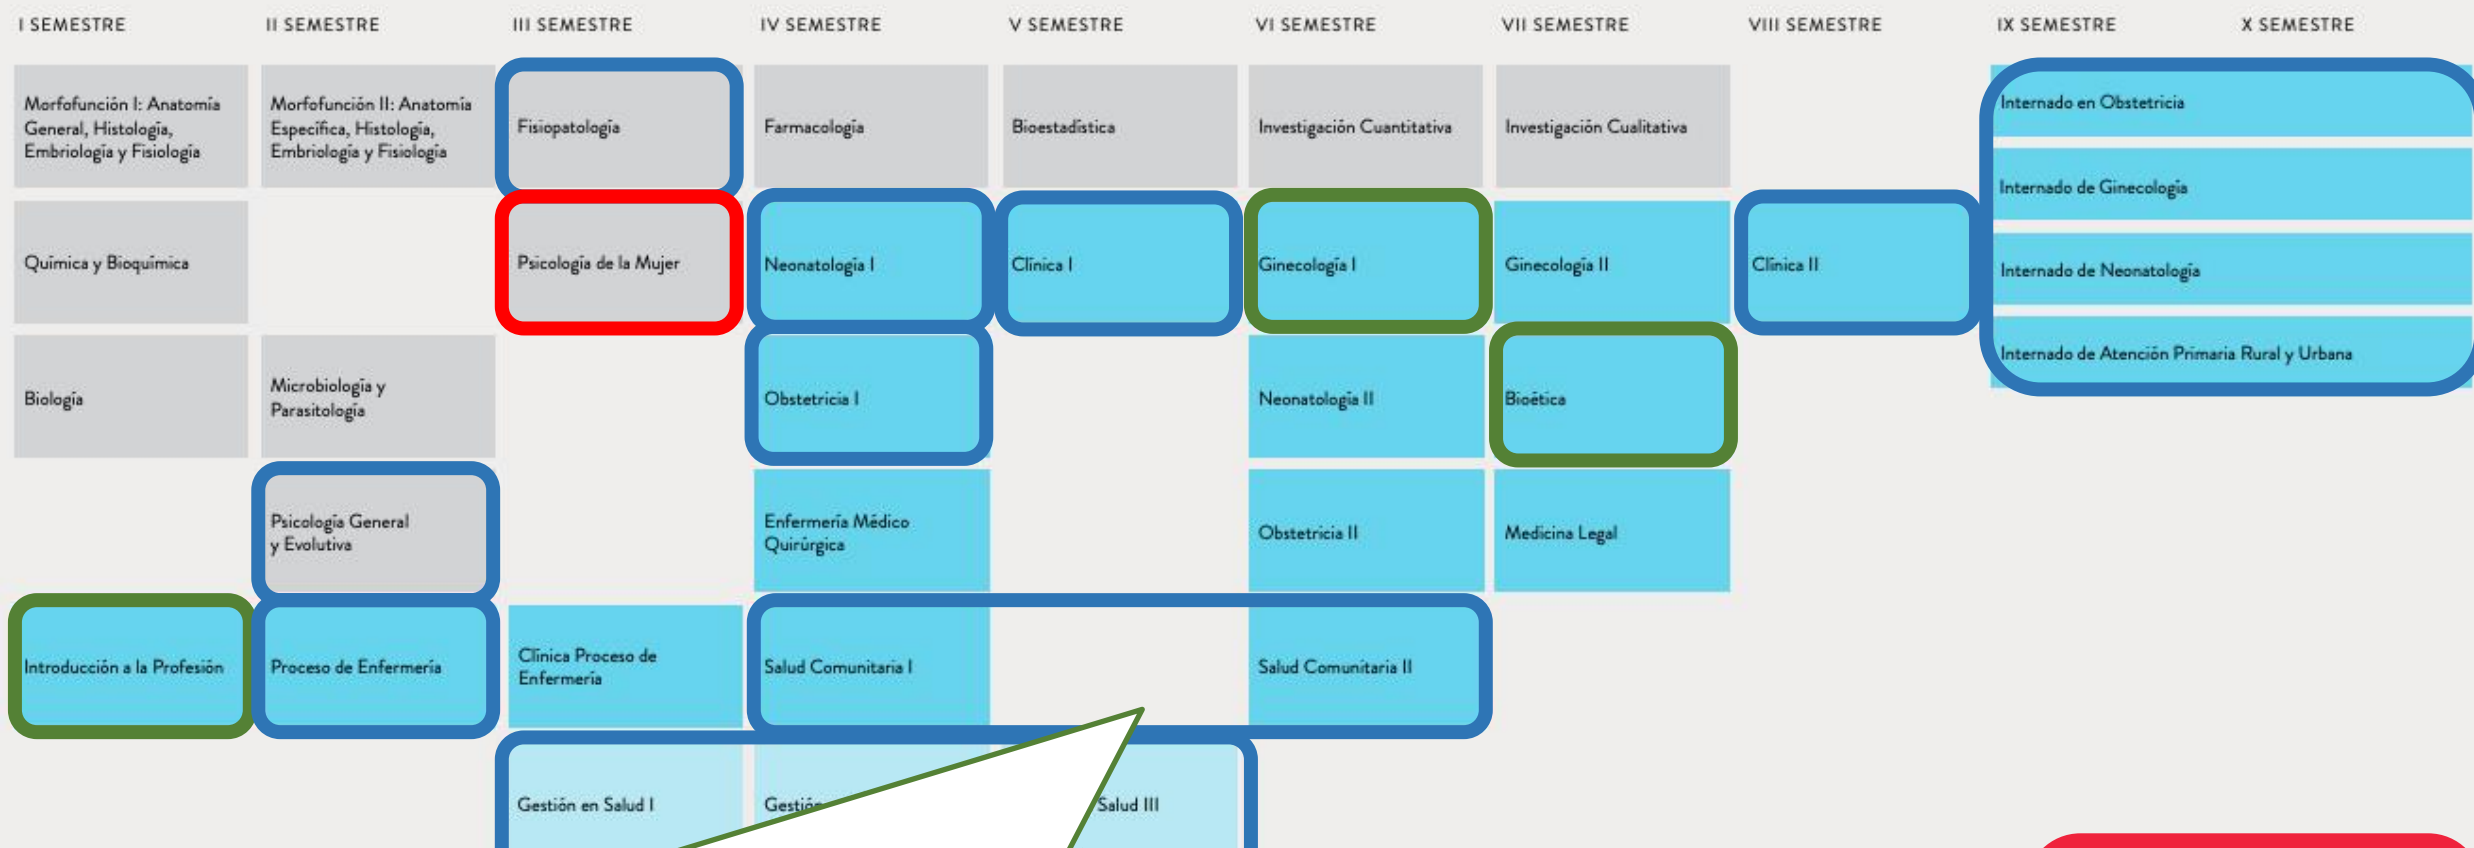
I SEMESTRE
II SEMESTRE
III SEMESTRE
IV SEMESTRE
V SEMESTRE
VI SEMESTRE
VII SEMESTRE
VIII SEMESTRE
IX SEMESTRE
X SEMESTRE

Morfofunción I: Anatomía General, Histología, Embriología y Fisiología

Morfofunción II: Anatomía Específica, Histología, Embriología y Fisiología

Fisiopatología

Farmacología

Bioestadística

Investigación Cuantitativa

Investigación Cualitativa

Internado en Obstetricia

Internado de Ginecología

Internado de Neonatología

Internado de Atención Primaria Rural y Urbana

Química y Bioquímica

Psicología de la Mujer

Neonatología I

Clínica I

Ginecología I

Ginecología II

Clínica II

Biología

Microbiología y Parasitología

Obstetricia I

Neonatología II

Bioética

Psicología General y Evolutiva

Enfermería Médico Quirúrgica

Obstetricia II

Medicina Legal

Introducción a la Profesión

Proceso de Enfermería

Clínica Proceso de Enfermería

Salud Comunitaria I

Salud Comunitaria II

Gestión en Salud I

Gestió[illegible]

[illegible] Salud III